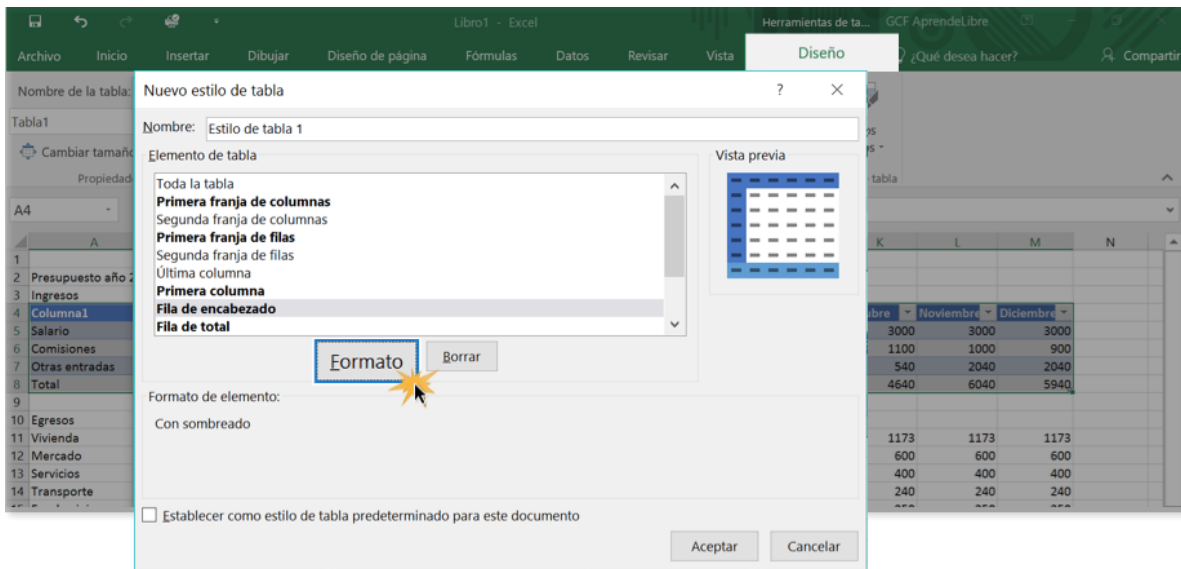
Libro1 - Excel
Herramientas de ta...
GCF AprendeLibre
Archivo
Inicio
Insertar
Dibujar
Diseño de página
Fórmulas
Datos
Revisar
Vista
Diseño
¿Qué desea hacer?
Compartir
Nombre de la tabla:
Tabla1
Cambiar tamaño
Propiedad
tabla
A4
A
K
L
M
N
1
2 Presupuesto año 2
3 Ingresos
4 Columna1
5 Salario
6 Comisiones
7 Otras entradas
8 Total
9
10 Egresos
11 Vivienda
12 Mercado
13 Servicios
14 Transporte

| ubre | Noviembre | Diciembre |
|---|---|---|
| 3000 | 3000 | 3000 |
| 1100 | 1000 | 900 |
| 540 | 2040 | 2040 |
| 4640 | 6040 | 5940 |
| 1173 | 1173 | 1173 |
| 600 | 600 | 600 |
| 400 | 400 | 400 |
| 240 | 240 | 240 |

Nuevo estilo de tabla
?
Nombre: Estilo de tabla 1
Elemento de tabla
Toda la tabla
Primera franja de columnas
Segunda franja de columnas
Primera franja de filas
Segunda franja de filas
Última columna
Primera columna
Fila de encabezado
Fila de total
Vista previa
Formato
Borrar
Formato de elemento:
Con sombreado
Establecer como estilo de tabla predeterminado para este documento
Aceptar
Cancelar